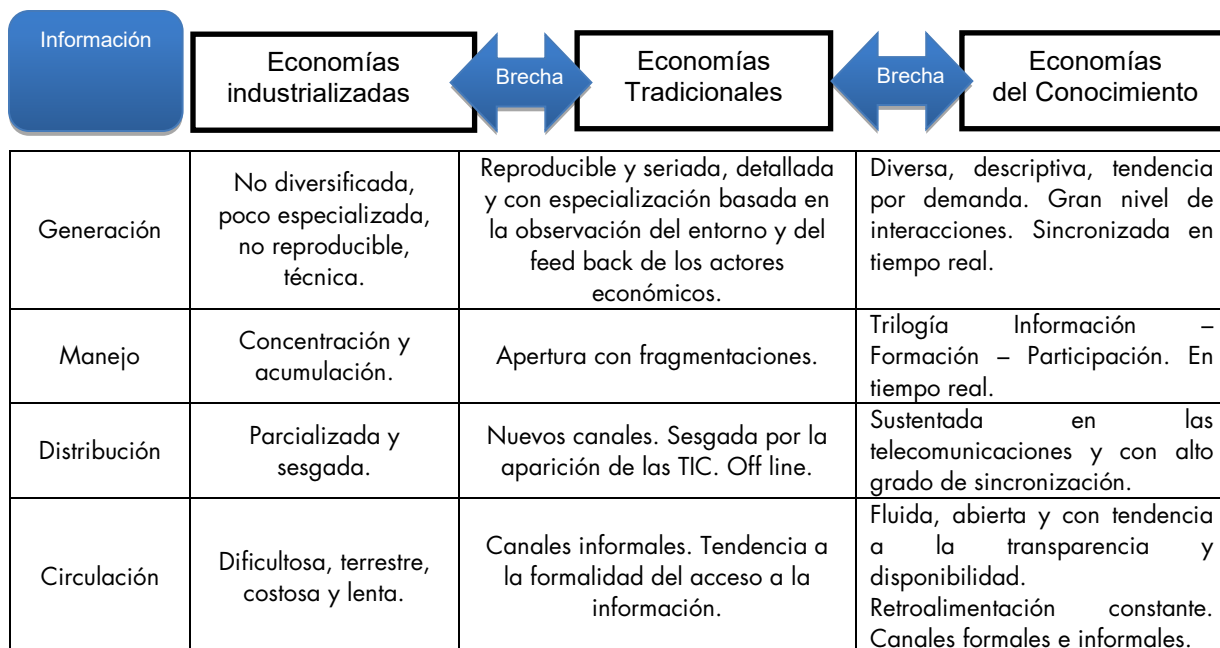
Información

Economías industrializadas

Brecha

Economías Tradicionales

Brecha

Economías del Conocimiento

| | | | |
|---|---|---|---|
| Generación | No diversificada, poco especializada, no reproducible, técnica. | Reproducible y seriada, detallada y con especialización basada en la observación del entorno y del feed back de los actores económicos. | Diversa, descriptiva, tendencia por demanda. Gran nivel de interacciones. Sincronizada en tiempo real. |
| Manejo | Concentración y acumulación. | Apertura con fragmentaciones. | Trilogía Información – Formación – Participación. En tiempo real. |
| Distribución | Parcializada y sesgada. | Nuevos canales. Sesgada por la aparición de las TIC. Off line. | Sustentada en las telecomunicaciones y con alto grado de sincronización. |
| Circulación | Dificultosa, terrestre, costosa y lenta. | Canales informales. Tendencia a la formalidad del acceso a la información. | Fluida, abierta y con tendencia a la transparencia y disponibilidad. Retroalimentación constante. Canales formales e informales. |